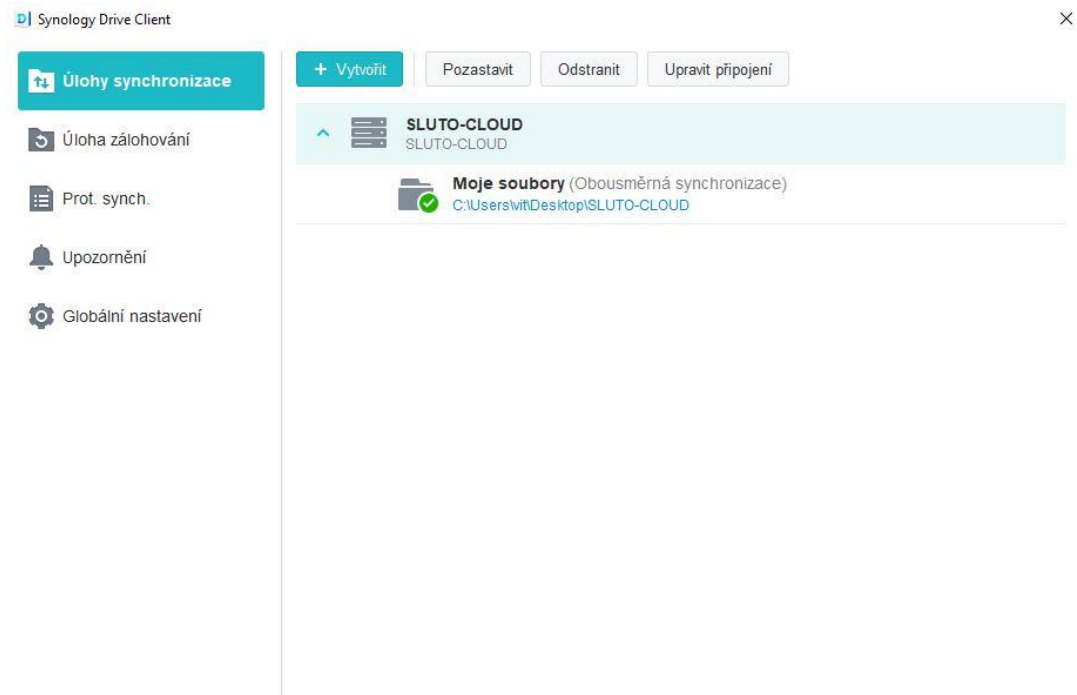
Synology Drive Client

×

Úlohy synchronizace

Úloha zálohování

Prot. synch.

Upozornění

Globální nastavení

+ Vytvořit

Pozastavit

Odstranit

Upravit připojení

SLUTO-CLOUD
SLUTO-CLOUD

Moje soubory (Obousměrná synchronizace)
C:\Users\vit\Desktop\SLUTO-CLOUD